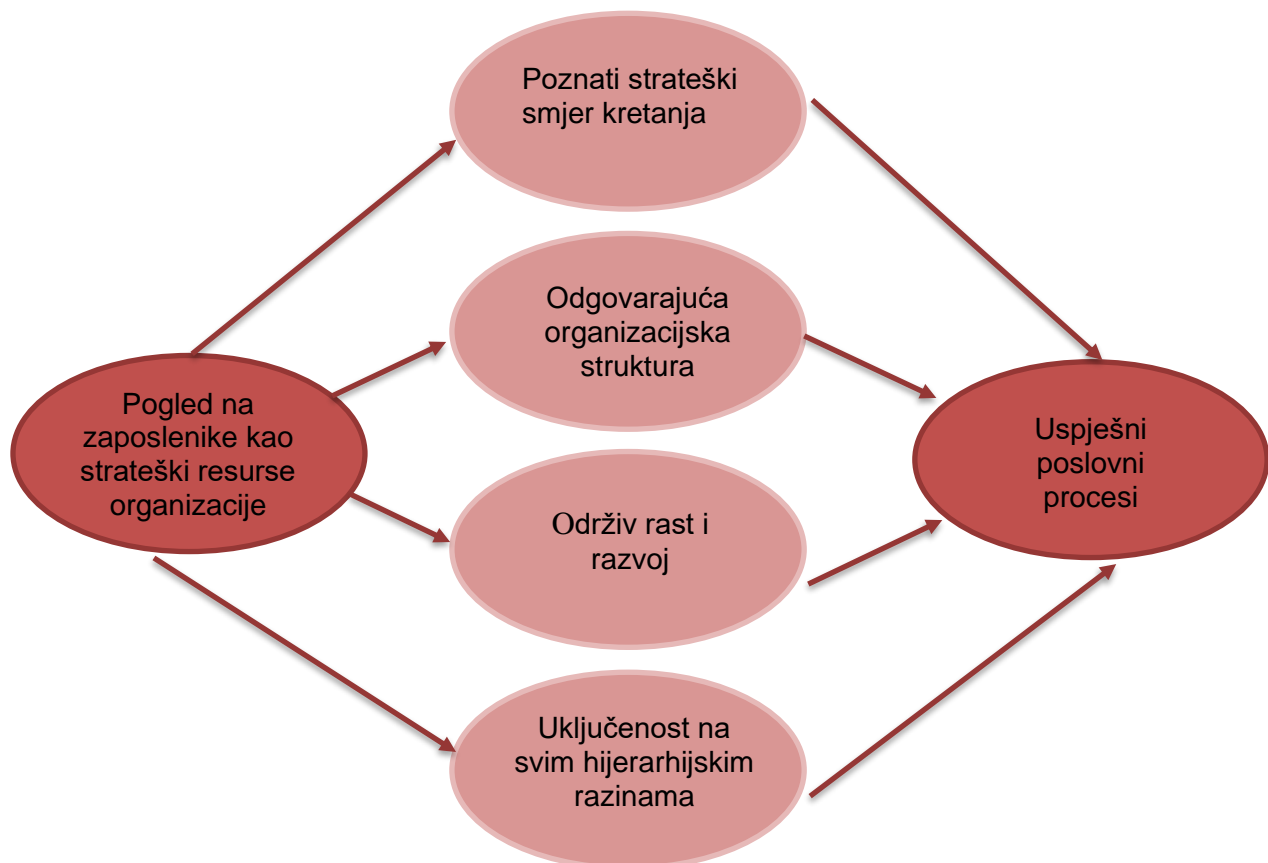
Pogled na zaposlenike kao strateški resurse organizacije

Poznati strateški smjer kretanja

Odgovarajuća organizacijska struktura

Održiv rast i razvoj

Uključenost na svim hijerarhijskim razinama

Uspješni poslovni procesi